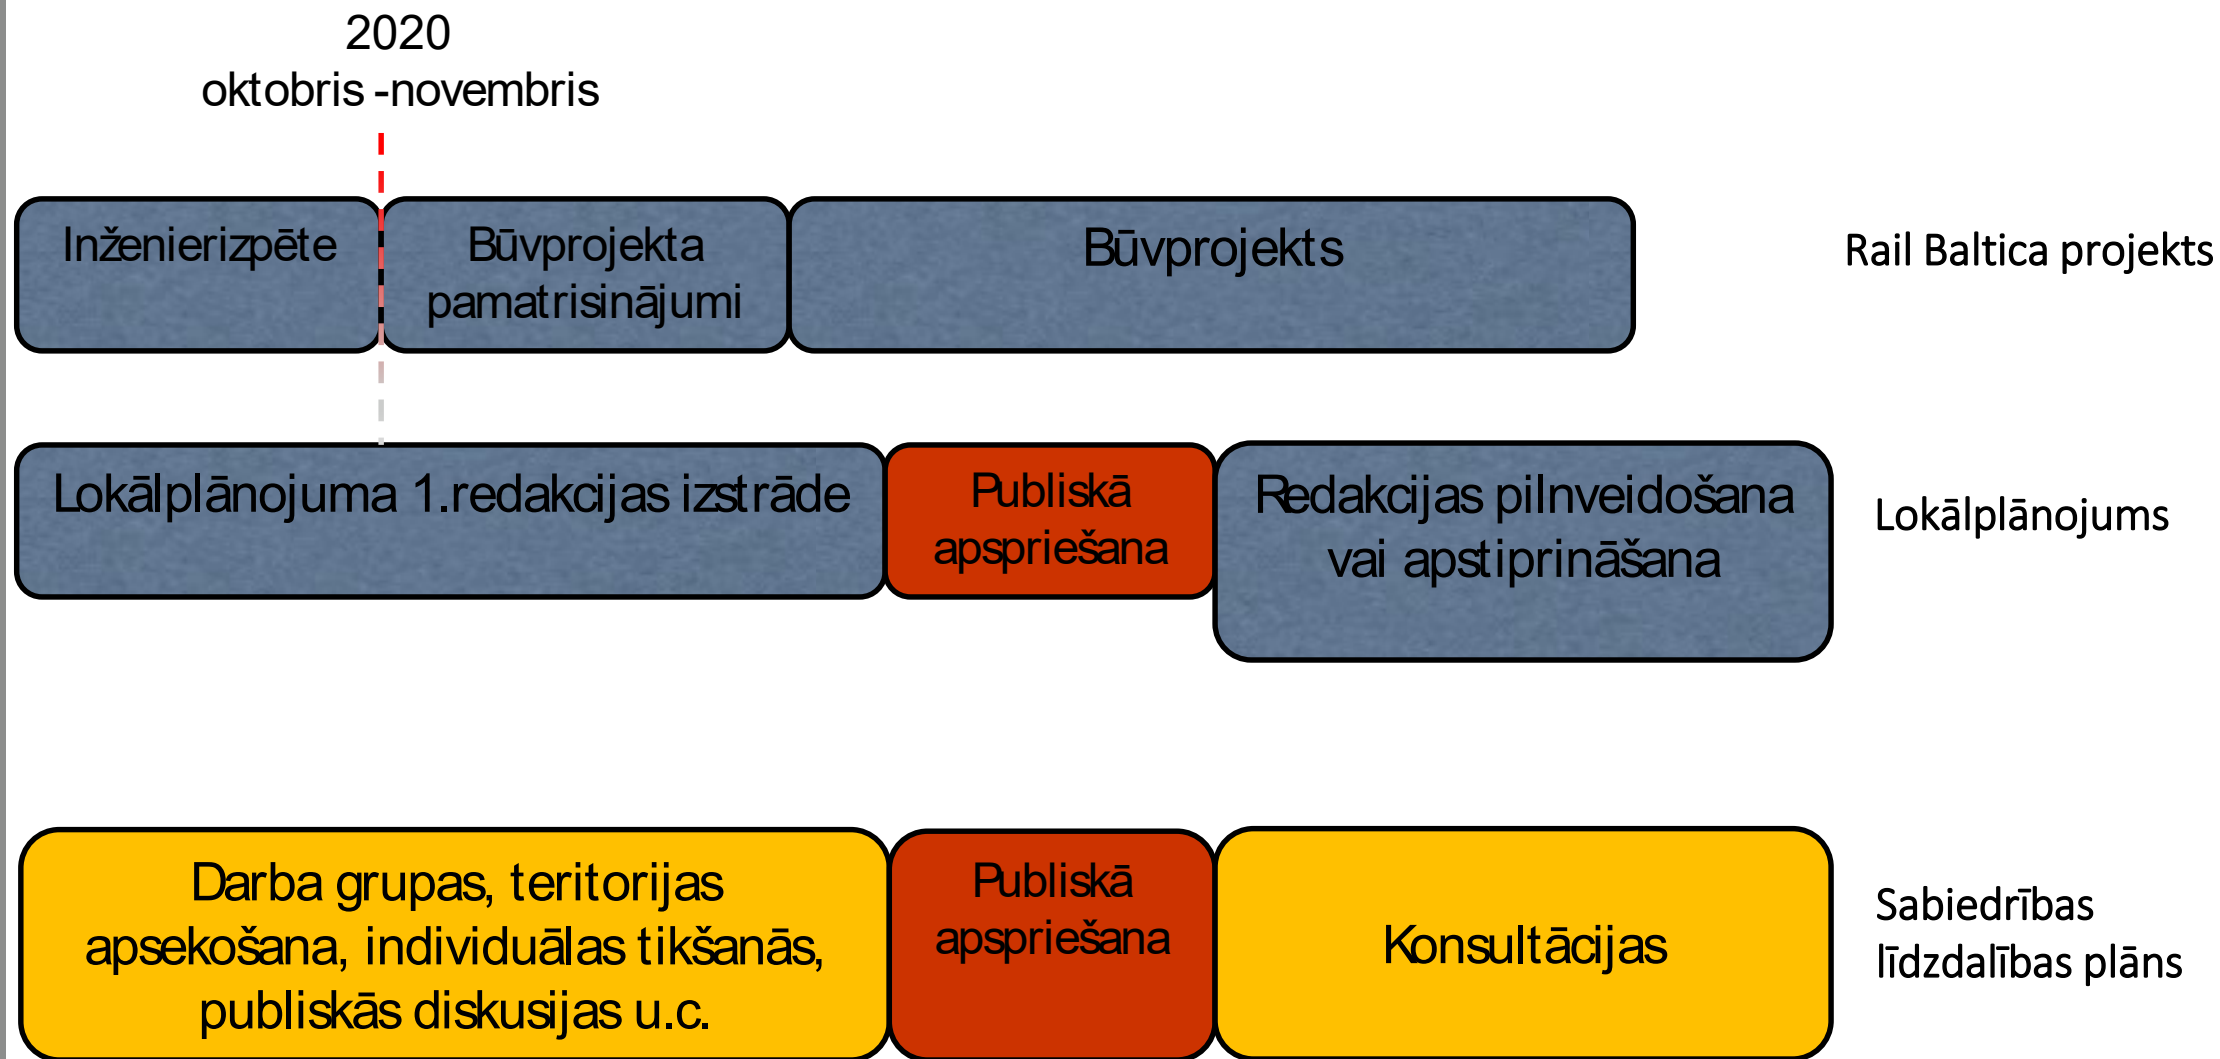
2020
oktobris -novembris

Inženierizpēte

Būvprojekta pamatrisinājumi

Būvprojekts

Rail Baltica projekts

Lokālplānojuma 1.redakcijas izstrāde

Publiskā apspriešana

Redakcijas pilnveidošana vai apstiprināšana

Lokālplānojums

Darba grupas, teritorijas apsekošana, individuālas tikšanās, publiskās diskusijas u.c.

Publiskā apspriešana

Konsultācijas

Sabiedrības līdzdalības plāns